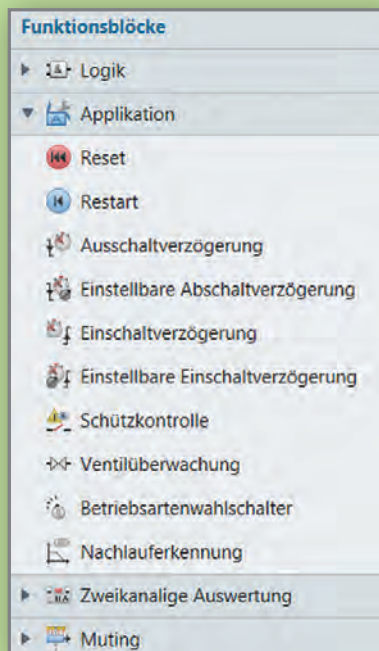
Funktionsblöcke

Logik

Applikation

Reset

Restart

Ausschaltverzögerung

Einstellbare Abschaltverzögerung

Einschaltverzögerung

Einstellbare Einschaltverzögerung

Schützkontrolle

Ventilüberwachung

Betriebsartenwahlschalter

Nachlauferkennung

Zweikanalige Auswertung

Muting